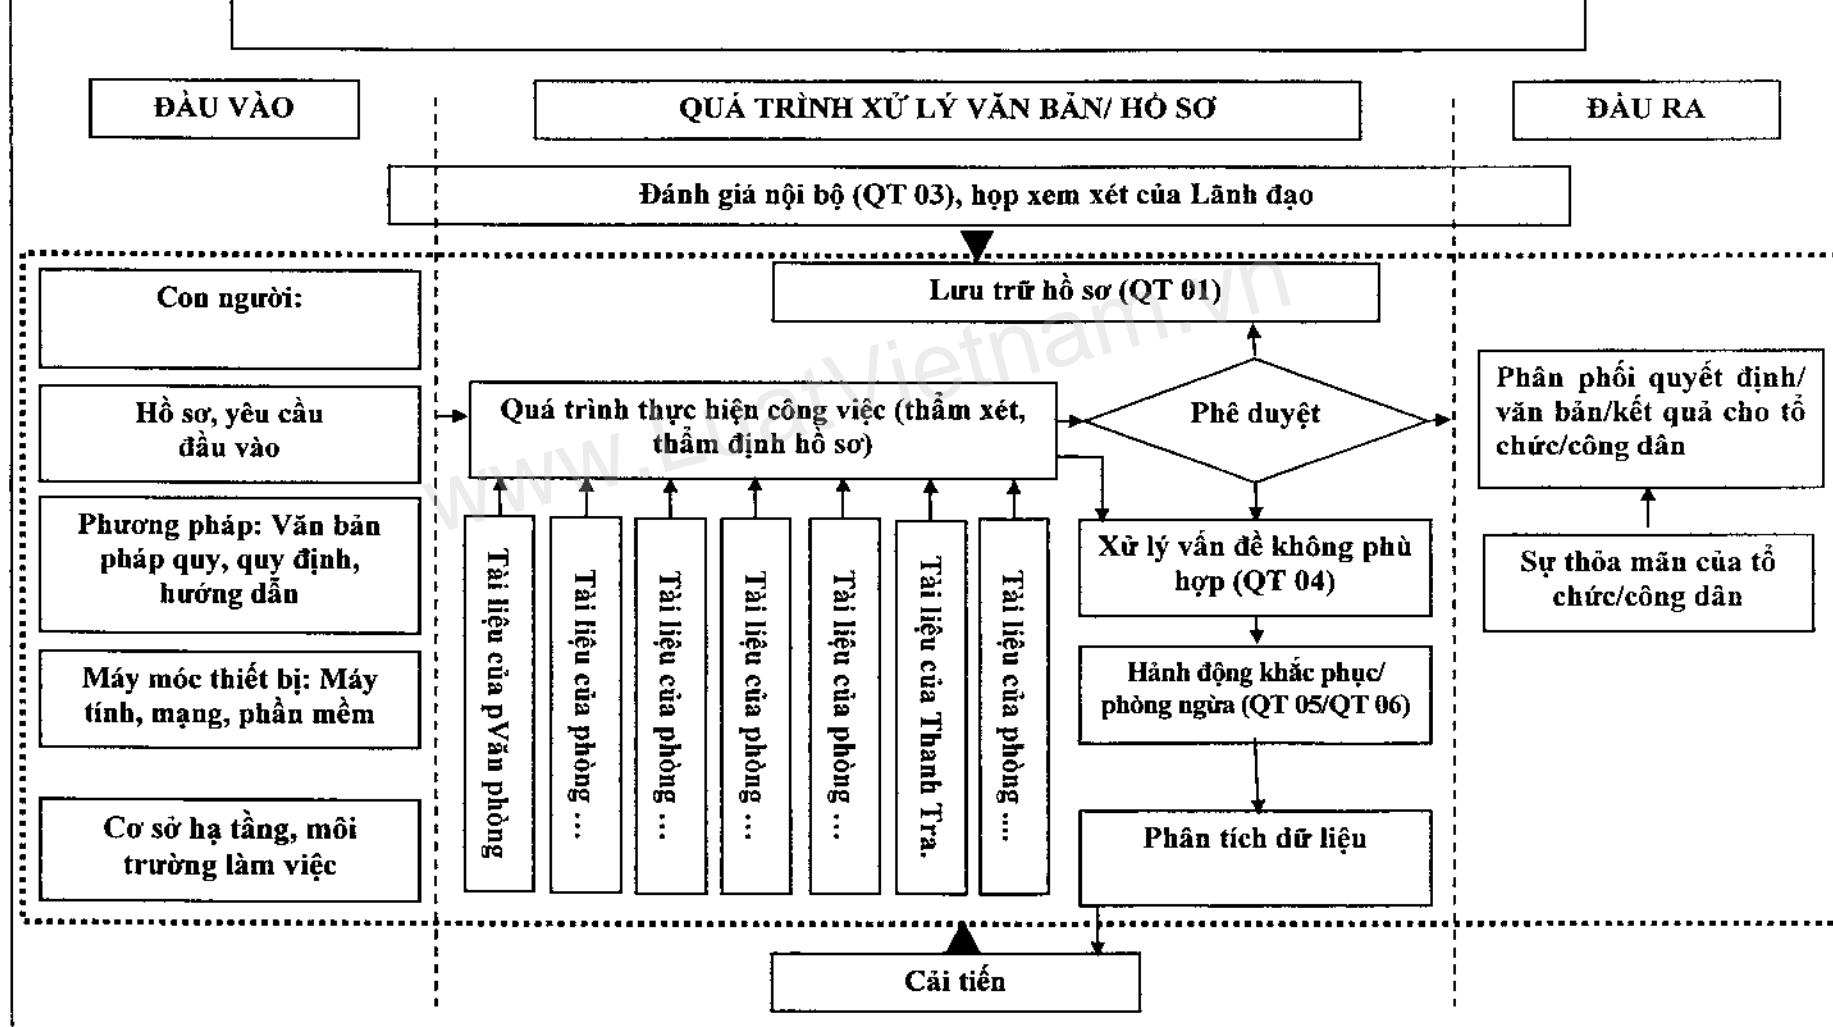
ĐẦU VÀO

QUÁ TRÌNH XỬ LÝ VĂN BẢN/ HỒ SƠ

ĐẦU RA

Đánh giá nội bộ (QT 03), họp xem xét của Lãnh đạo

Con người:

Hồ sơ, yêu cầu đầu vào

Phương pháp: Văn bản pháp quy, quy định, hướng dẫn

Máy móc thiết bị: Máy tính, mạng, phần mềm

Cơ sở hạ tầng, môi trường làm việc

Lưu trữ hồ sơ (QT 01)

Quá trình thực hiện công việc (thẩm xét, thẩm định hồ sơ)

Phê duyệt

Tài liệu của pVăn phòng

Tài liệu của phòng ...

Tài liệu của phòng ...

Tài liệu của phòng ...

Tài liệu của phòng ...

Tài liệu của Thanh Tra.

Tài liệu của phòng ....

Xử lý vấn đề không phù hợp (QT 04)

Hành động khắc phục/ phòng ngừa (QT 05/QT 06)

Phân tích dữ liệu

Phân phối quyết định/ văn bản/kết quả cho tổ chức/công dân

Sự thỏa mãn của tổ chức/công dân

Cải tiến

www.LuatVietnam.vn